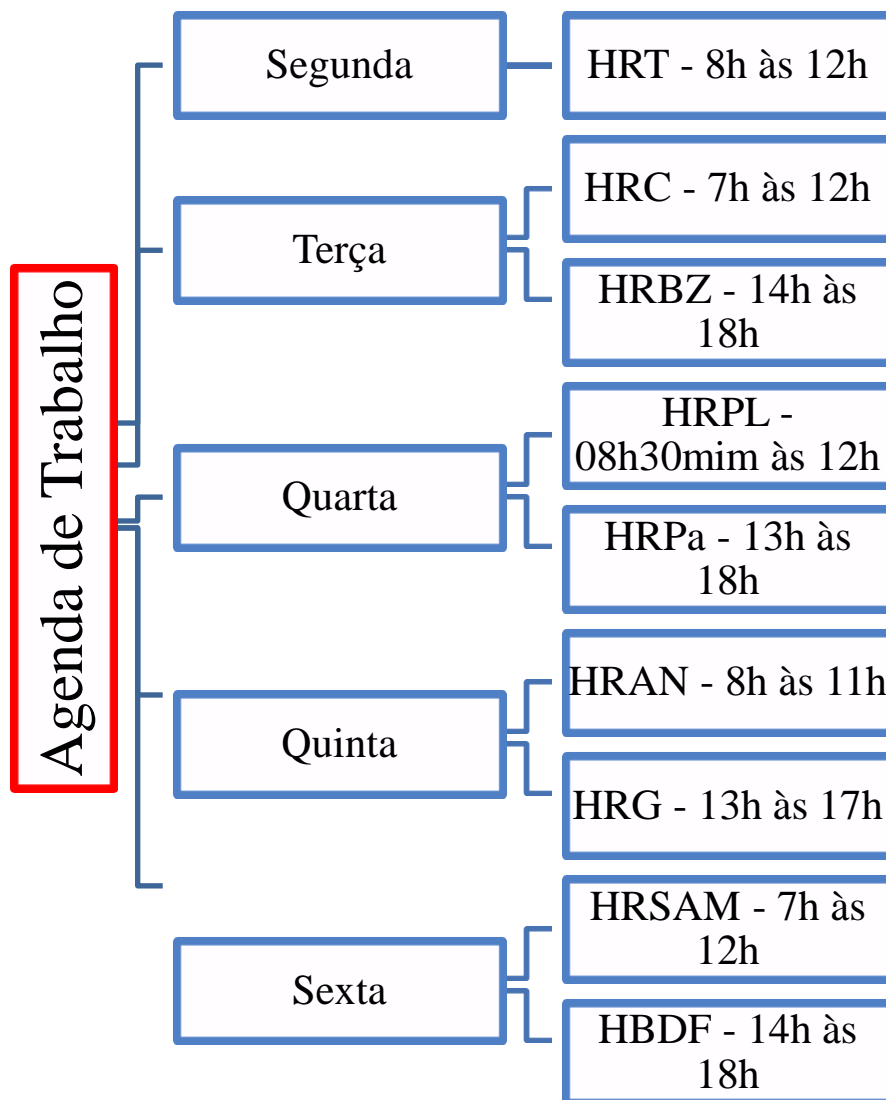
Agenda de Trabalho

Segunda
HRT - 8h às 12h

Terça
HRC - 7h às 12h
HRBZ - 14h às 18h

Quarta
HRPL - 08h30mim às 12h
HRPa - 13h às 18h

Quinta
HRAN - 8h às 11h
HRG - 13h às 17h

Sexta
HRSAM - 7h às 12h
HBDF - 14h às 18h